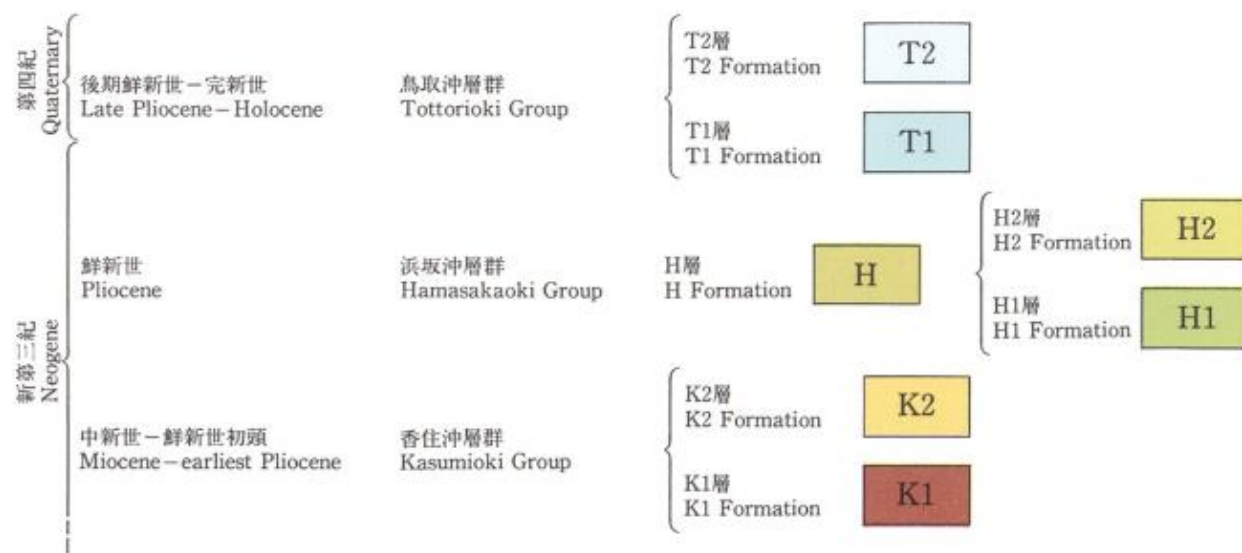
第四紀
Quaternary

後期鮮新世－完新世
Late Pliocene – Holocene

鳥取沖層群
Tottorioki Group

T2層
T2 Formation

T2

T1層
T1 Formation

T1

新第三紀
Neogene

鮮新世
Pliocene

浜坂沖層群
Hamasakaoki Group

H層
H Formation

H

H2層
H2 Formation

H2

H1層
H1 Formation

H1

中新世－鮮新世初頭
Miocene – earliest Pliocene

香住沖層群
Kasumioki Group

K2層
K2 Formation

K2

K1層
K1 Formation

K1